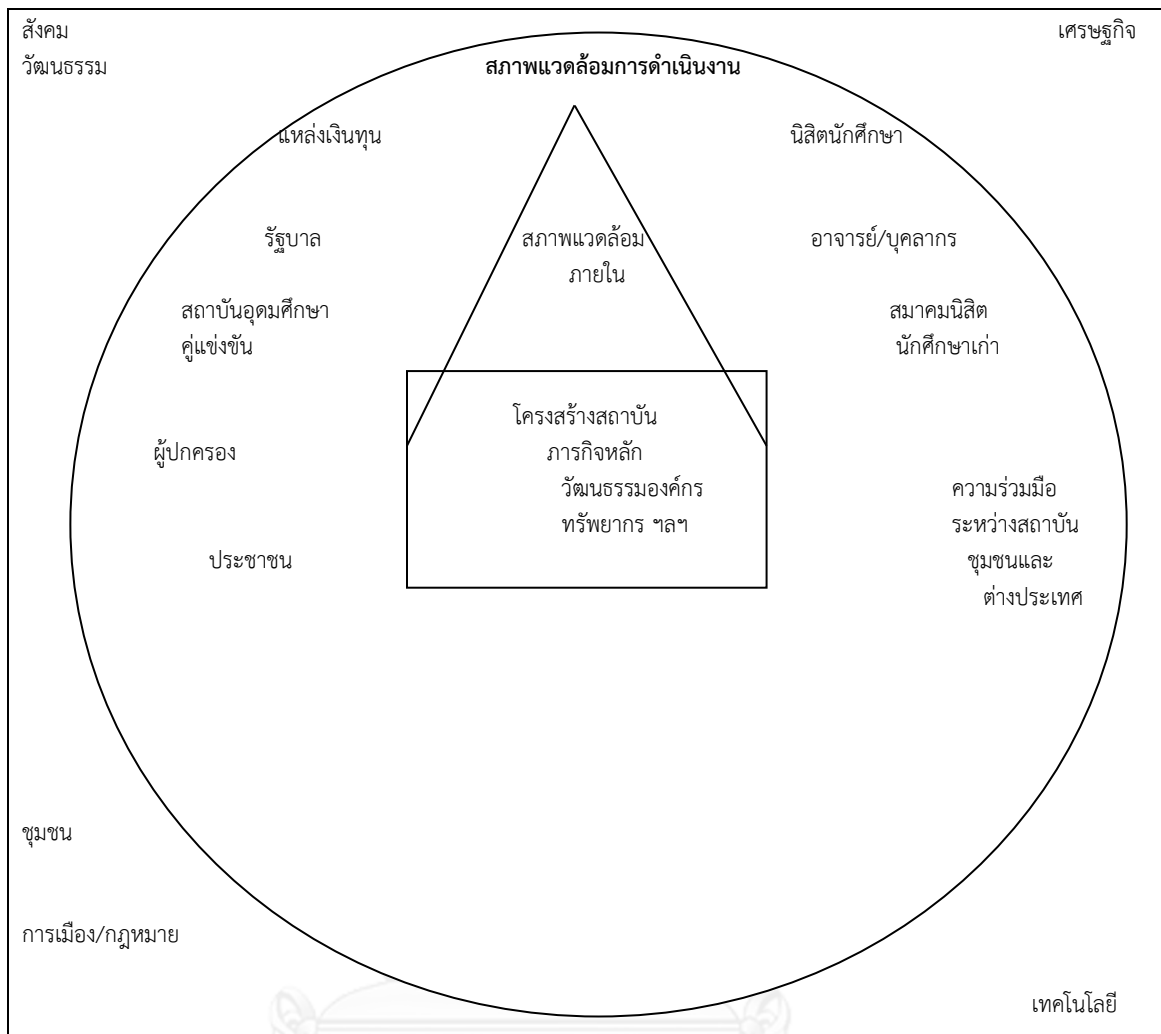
สังคม
วัฒนธรรม

เศรษฐกิจ

สภาพแวดล้อมการดำเนินงาน

แหล่งเงินทุน

นิสิตนักศึกษา

รัฐบาล

สภาพแวดล้อม
ภายใน

อาจารย์/บุคลากร

สถาบันอุดมศึกษา
คู่แข่งขัน

สมาคมนิสิต
นักศึกษาเก่า

โครงสร้างสถาบัน
ภารกิจหลัก
วัฒนธรรมองค์กร
ทรัพยากร ฯลฯ

ผู้ปกครอง

ความร่วมมือ
ระหว่างสถาบัน
ชุมชนและ
ต่างประเทศ

ประชาชน

ชุมชน

การเมือง/กฎหมาย

เทคโนโลยี